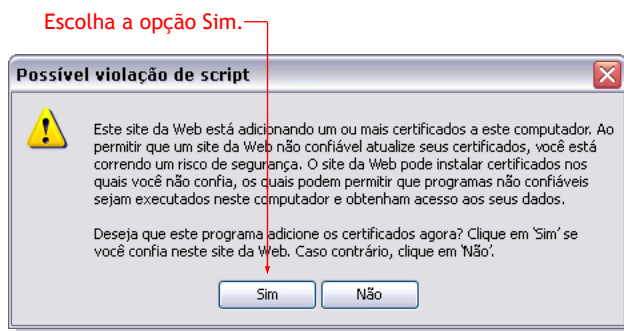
Escolha a opção Sim.

Possível violação de script

Este site da Web está adicionando um ou mais certificados a este computador. Ao permitir que um site da Web não confiável atualize seus certificados, você está correndo um risco de segurança. O site da Web pode instalar certificados nos quais você não confia, os quais podem permitir que programas não confiáveis sejam executados neste computador e obtenham acesso aos seus dados.

Deseja que este programa adicione os certificados agora? Clique em 'Sim' se você confia neste site da Web. Caso contrário, clique em 'Não'.

Sim

Não